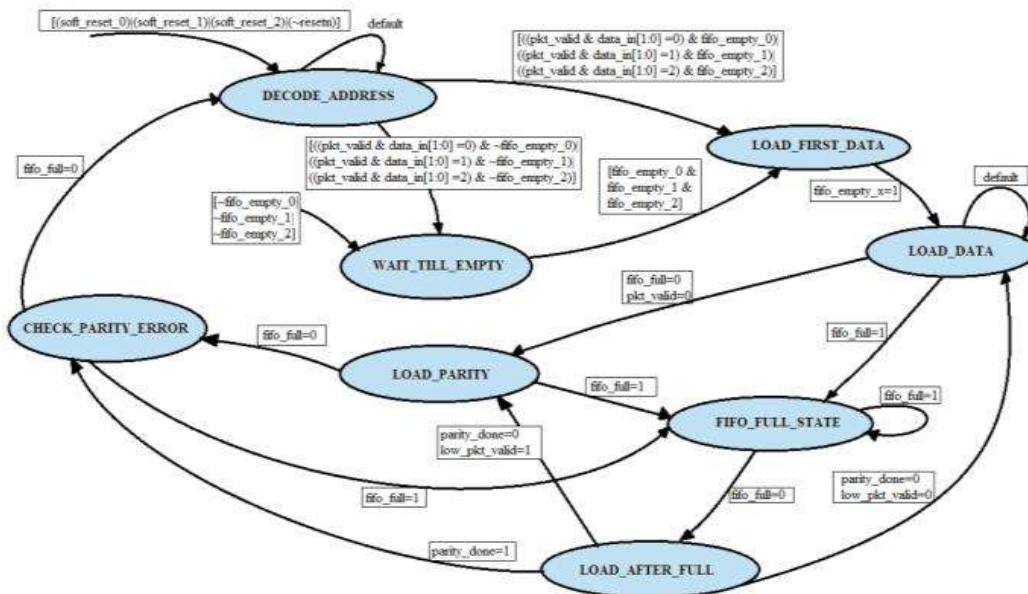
[(soft_reset_0)|(soft_reset_1)|(soft_reset_2)|(~resetn)]

default

DECODE_ADDRESS

[((pkt_valid & data_in[1:0] =0) & fifo_empty_0)|
((pkt_valid & data_in[1:0] =1) & fifo_empty_1)|
((pkt_valid & data_in[1:0] =2) & fifo_empty_2)]

[((pkt_valid & data_in[1:0] =0) & ~fifo_empty_0)|
((pkt_valid & data_in[1:0] =1) & ~fifo_empty_1)|
((pkt_valid & data_in[1:0] =2) & ~fifo_empty_2)]

LOAD_FIRST_DATA

fifo_full=0

[fifo_empty_0 &
fifo_empty_1 &
fifo_empty_2]

[~fifo_empty_0|
~fifo_empty_1|
~fifo_empty_2]

default

fifo_empty_x=1

WAIT_TILL_EMPTY

LOAD_DATA

fifo_full=0
pkt_valid=0

CHECK_PARITY_ERROR

fifo_full=0

fifo_full=1

LOAD_PARITY

fifo_full=1

fifo_full=1

FIFO_FULL_STATE

parity_done=0
low_pkt_valid=1

fifo_full=1

fifo_full=0

parity_done=0
low_pkt_valid=0

parity_done=1

LOAD_AFTER_FULL